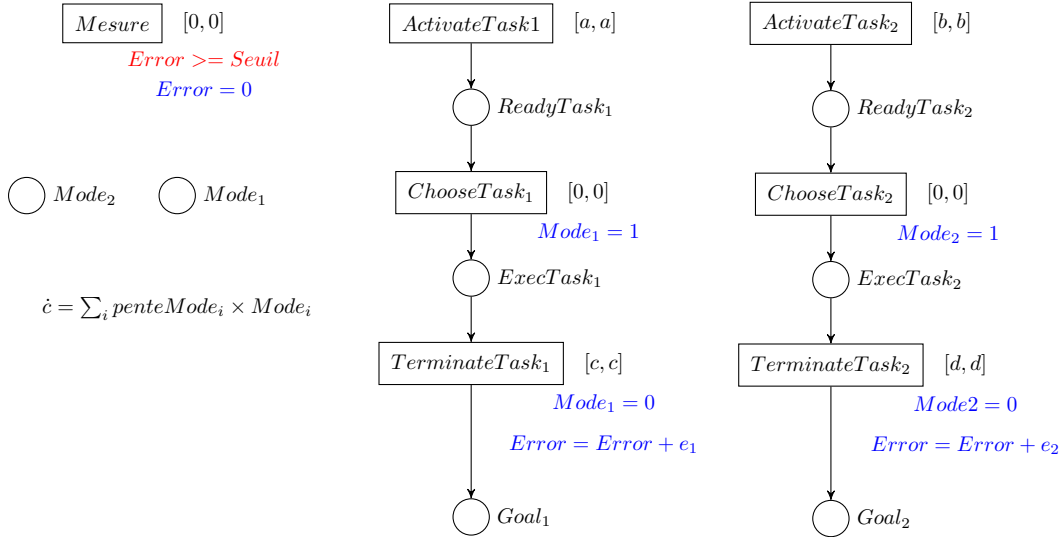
$Mesure$ $[0,0]$

$Error >= Seuil$

$Error = 0$

$Mode_2$ $Mode_1$

$\dot{c} = \sum_i penteMode_i \times Mode_i$

$ActivateTask1$ $[a,a]$

$ReadyTask_1$

$ChooseTask_1$ $[0,0]$

$Mode_1 = 1$

$ExecTask_1$

$TerminateTask_1$ $[c,c]$

$Mode_1 = 0$

$Error = Error + e_1$

$Goal_1$

$ActivateTask_2$ $[b,b]$

$ReadyTask_2$

$ChooseTask_2$ $[0,0]$

$Mode_2 = 1$

$ExecTask_2$

$TerminateTask_2$ $[d,d]$

$Mode2 = 0$

$Error = Error + e_2$

$Goal_2$